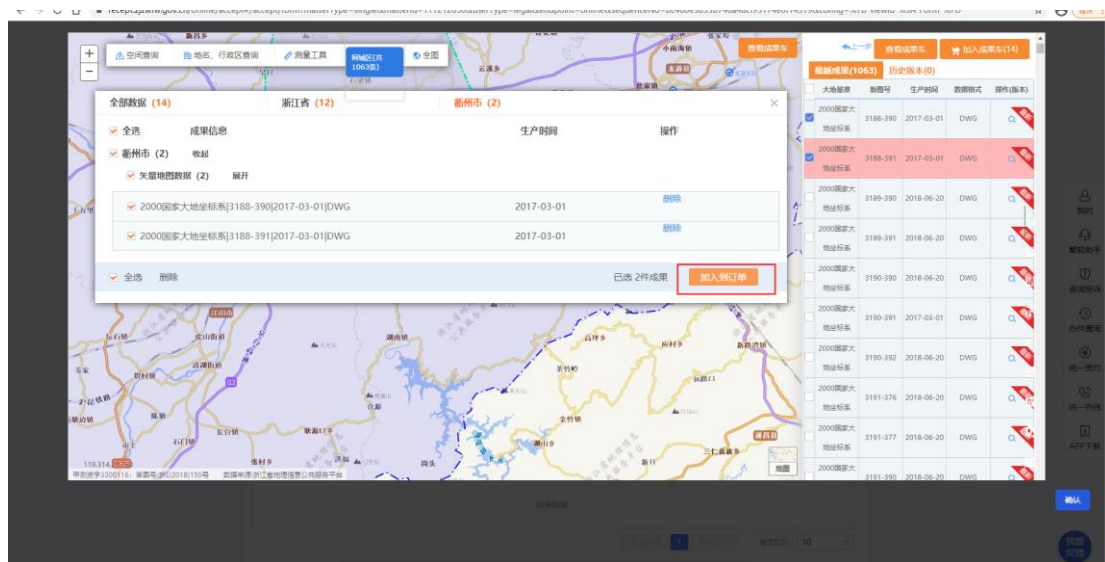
空间查询 地名、行政区查询 测量工具 柯城区(共1063块) 全图

查看成果车

全部数据 (14) 浙江省 (12) 衢州市 (2)

全选 成果信息 生产时间 操作

衢州市 (2) 收起

矢量地图数据 (2) 展开

2000国家大地坐标系|3188-390|2017-03-01|DWG 2017-03-01 删除

2000国家大地坐标系|3188-391|2017-03-01|DWG 2017-03-01 删除

全选 删除 已选 2件成果 加入到订单

上一步 查看成果车 加入成果车(14)

最新成果(1063) 历史版本(0)

| 大地基准 | 新图号 | 生产时间 | 数据格式 | 操作(版本) |
|---|---|---|---|---|
| 2000国家大地坐标系 | 3188-390 | 2017-03-01 | DWG | |
| 2000国家大地坐标系 | 3188-391 | 2017-03-01 | DWG | |
| 2000国家大地坐标系 | 3189-390 | 2018-06-20 | DWG | |
| 2000国家大地坐标系 | 3189-391 | 2018-06-20 | DWG | |
| 2000国家大地坐标系 | 3190-390 | 2018-06-20 | DWG | |
| 2000国家大地坐标系 | 3190-391 | 2017-03-01 | DWG | |
| 2000国家大地坐标系 | 3190-392 | 2018-06-20 | DWG | |
| 2000国家大地坐标系 | 3191-376 | 2018-06-20 | DWG | |
| 2000国家大地坐标系 | 3191-377 | 2018-06-20 | DWG | |
| 2000国家大地坐标系 | 3191-390 | 2018-06-20 | DWG | |

审图号:浙S(2018)150号 数据来源:浙江省地理信息公共服务平台

地图

我的 智能助手 咨询投诉 办件查询 统一支付 统一评价 APP下载

确认

暂无数据

10

我要反馈